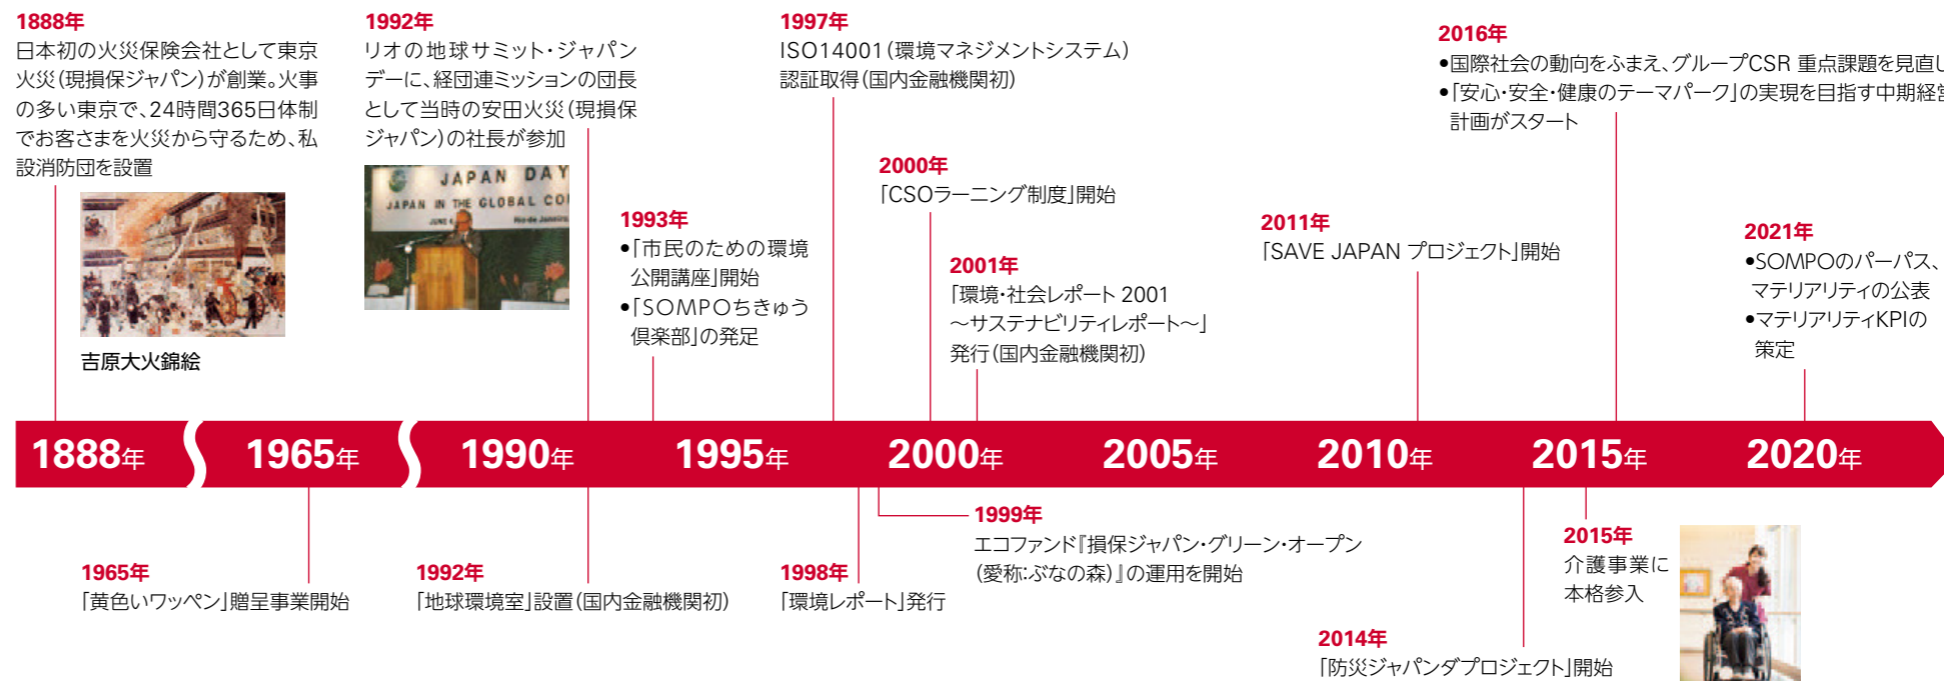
1888年
日本初の火災保険会社として東京火災(現損保ジャパン)が創業。火事の多い東京で、24時間365日体制でお客さまを火災から守るため、私設消防団を設置

吉原大火錦絵

1992年
リオの地球サミット・ジャパンデーに、経団連ミッションの団長として当時の安田火災(現損保ジャパン)の社長が参加

JAPAN DAY
JAPAN IN THE GLOBAL CO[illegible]

1993年
•「市民のための環境公開講座」開始
•「SOMPOちきゅう倶楽部」の発足

1997年
ISO14001(環境マネジメントシステム)認証取得(国内金融機関初)

2000年
「CSOラーニング制度」開始

2001年
「環境・社会レポート 2001 〜サステナビリティレポート〜」発行(国内金融機関初)

2011年
「SAVE JAPAN プロジェクト」開始

2016年
•国際社会の動向をふまえ、グループCSR 重点課題を見直し
•「安心・安全・健康のテーマパーク」の実現を目指す中期経営計画がスタート

2021年
•SOMPOのパーパス、マテリアリティの公表
•マテリアリティKPIの策定

1888年 1965年 1990年 1995年 2000年 2005年 2010年 2015年 2020年

1965年
「黄色いワッペン」贈呈事業開始

1992年
「地球環境室」設置(国内金融機関初)

1998年
「環境レポート」発行

1999年
エコファンド『損保ジャパン・グリーン・オープン(愛称:ぶなの森)』の運用を開始

2015年
介護事業に本格参入

2014年
「防災ジャパンダプロジェクト」開始